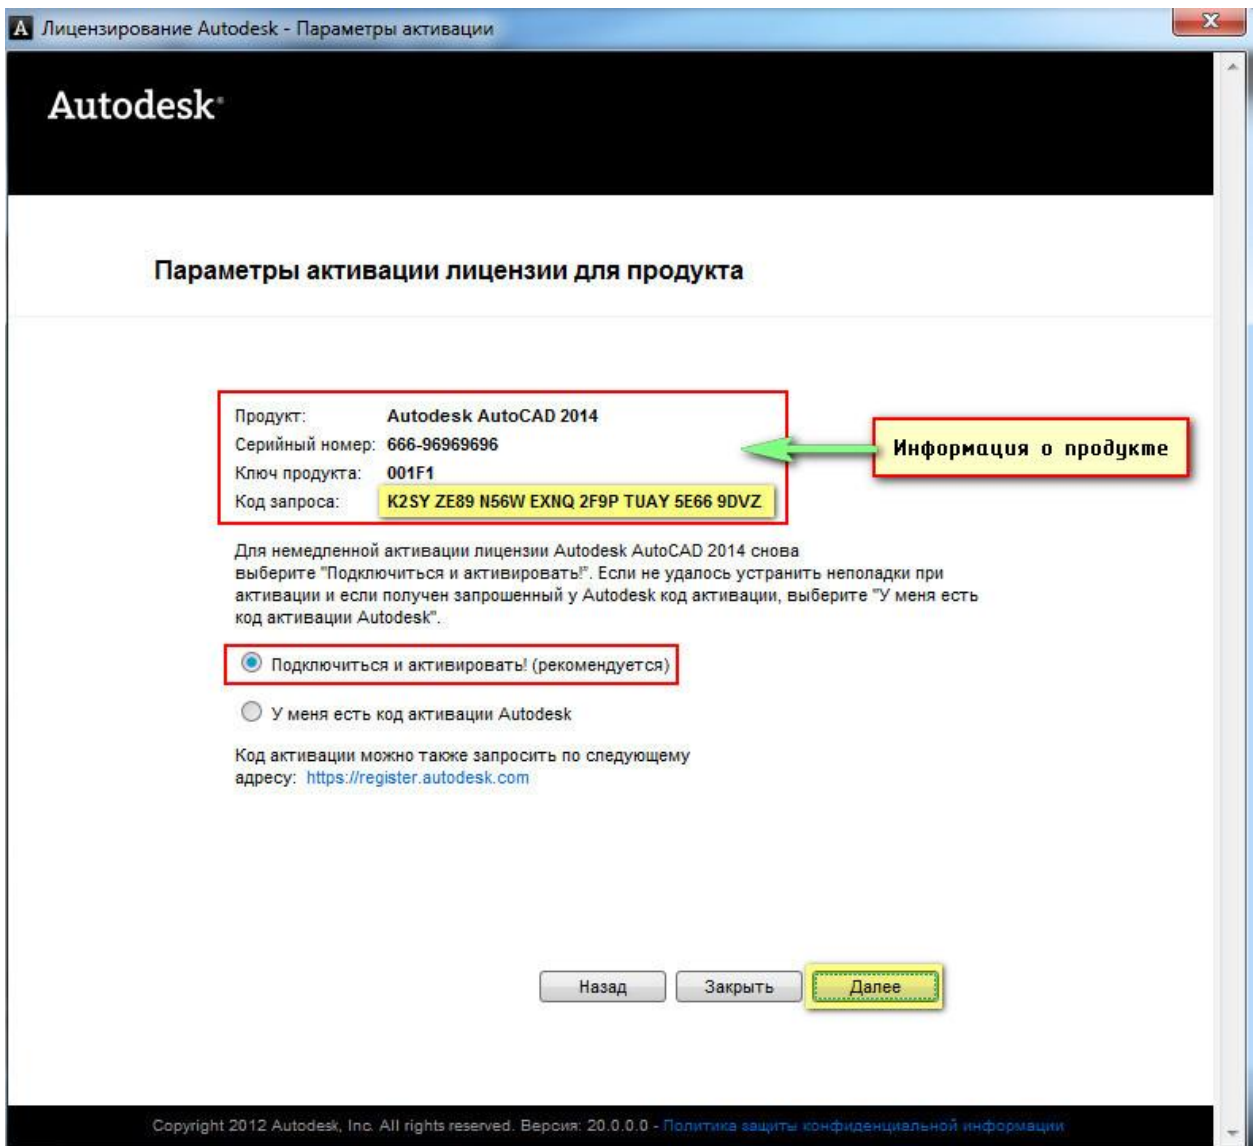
A Лицензирование Autodesk - Параметры активации

Autodesk

Параметры активации лицензии для продукта

Продукт: Autodesk AutoCAD 2014
Серийный номер: 666-96969696
Ключ продукта: 001F1
Код запроса: K2SY ZE89 N56W EXNQ 2F9P TUAY 5E66 9DVZ

Информация о продукте

Для немедленной активации лицензии Autodesk AutoCAD 2014 снова выберите "Подключиться и активировать!". Если не удалось устранить неполадки при активации и если получен запрошенный у Autodesk код активации, выберите "У меня есть код активации Autodesk".

Подключиться и активировать! (рекомендуется)

У меня есть код активации Autodesk

Код активации можно также запросить по следующему адресу: https://register.autodesk.com

Назад Закрыть Далее

Copyright 2012 Autodesk, Inc. All rights reserved. Версия: 20.0.0.0 - Политика защиты конфиденциальной информации